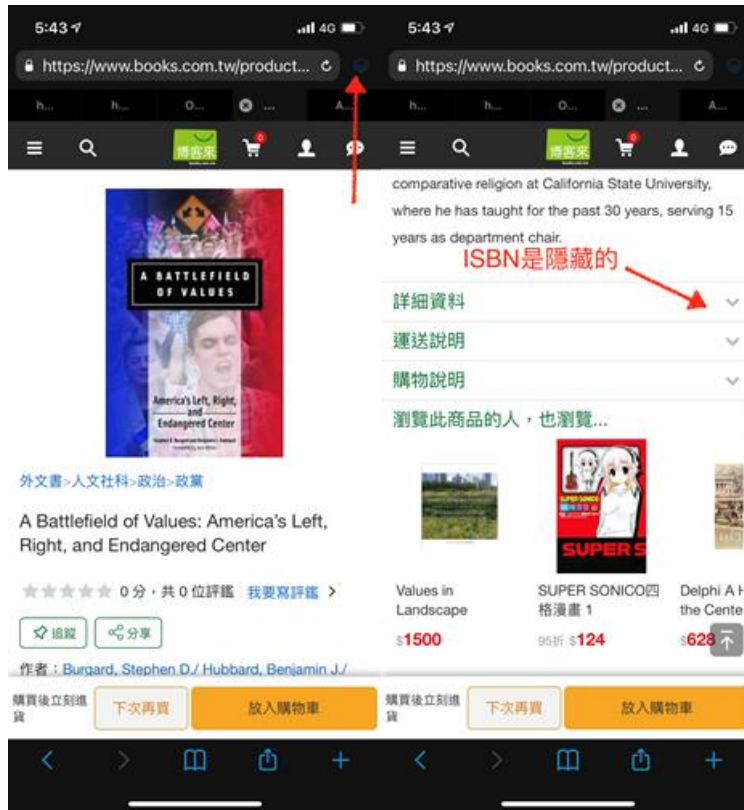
5:43
4G
https://www.books.com.tw/product...
h... h... O... A...
博客來
0
A BATTLEFIELD OF VALUES
America's Left, Right, and Endangered Center
外文書>人文社科>政治>政黨
A Battlefield of Values: America's Left, Right, and Endangered Center
0 分，共 0 位評鑑 我要寫評鑑 >
追蹤 分享
作者：Burgard, Stephen D./ Hubbard, Benjamin J./
購買後立刻進貨
下次再買
放入購物車

5:43
4G
https://www.books.com.tw/product...
h... h... O... A...
博客來
0
comparative religion at California State University, where he has taught for the past 30 years, serving 15 years as department chair.
ISBN是隱藏的
詳細資料
運送說明
購物說明
瀏覽此商品的人，也瀏覽...
SUPER S
Values in Landscape
$1500
SUPER SONICO四格漫畫 1
95折 $124
Delphi A H the Cente
$628
購買後立刻進貨
下次再買
放入購物車